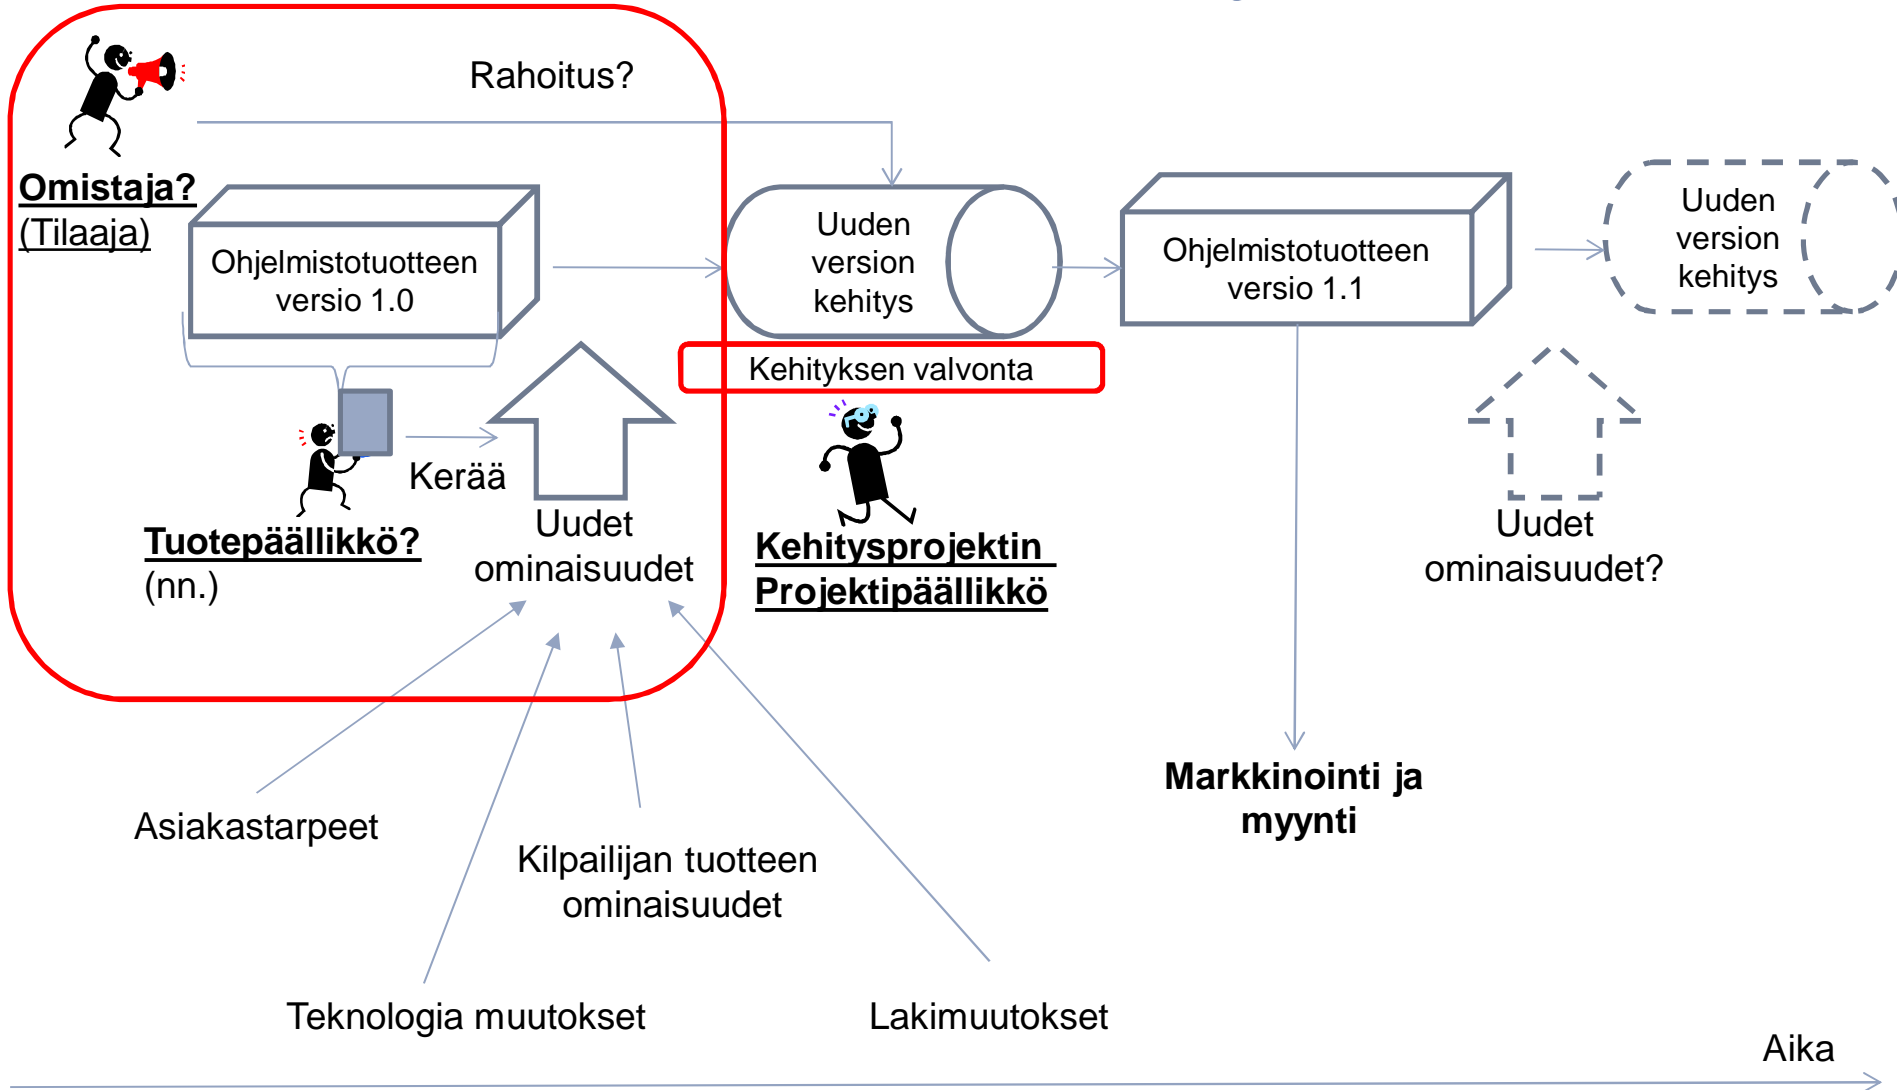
Rahoitus?

Omistaja?
(Tilaaja)

Ohjelmistotuotteen versio 1.0

Uuden version kehitys

Ohjelmistotuotteen versio 1.1

Uuden version kehitys

Kehityksen valvonta

Kerää

Uudet ominaisuudet

Tuotepäällikkö?
(nn.)

Kehitysprojektin
Projektipäällikkö

Uudet ominaisuudet?

Markkinointi ja myynti

Asiakastarpeet

Kilpailijan tuotteen ominaisuudet

Teknologia muutokset

Lakimuutokset

Aika